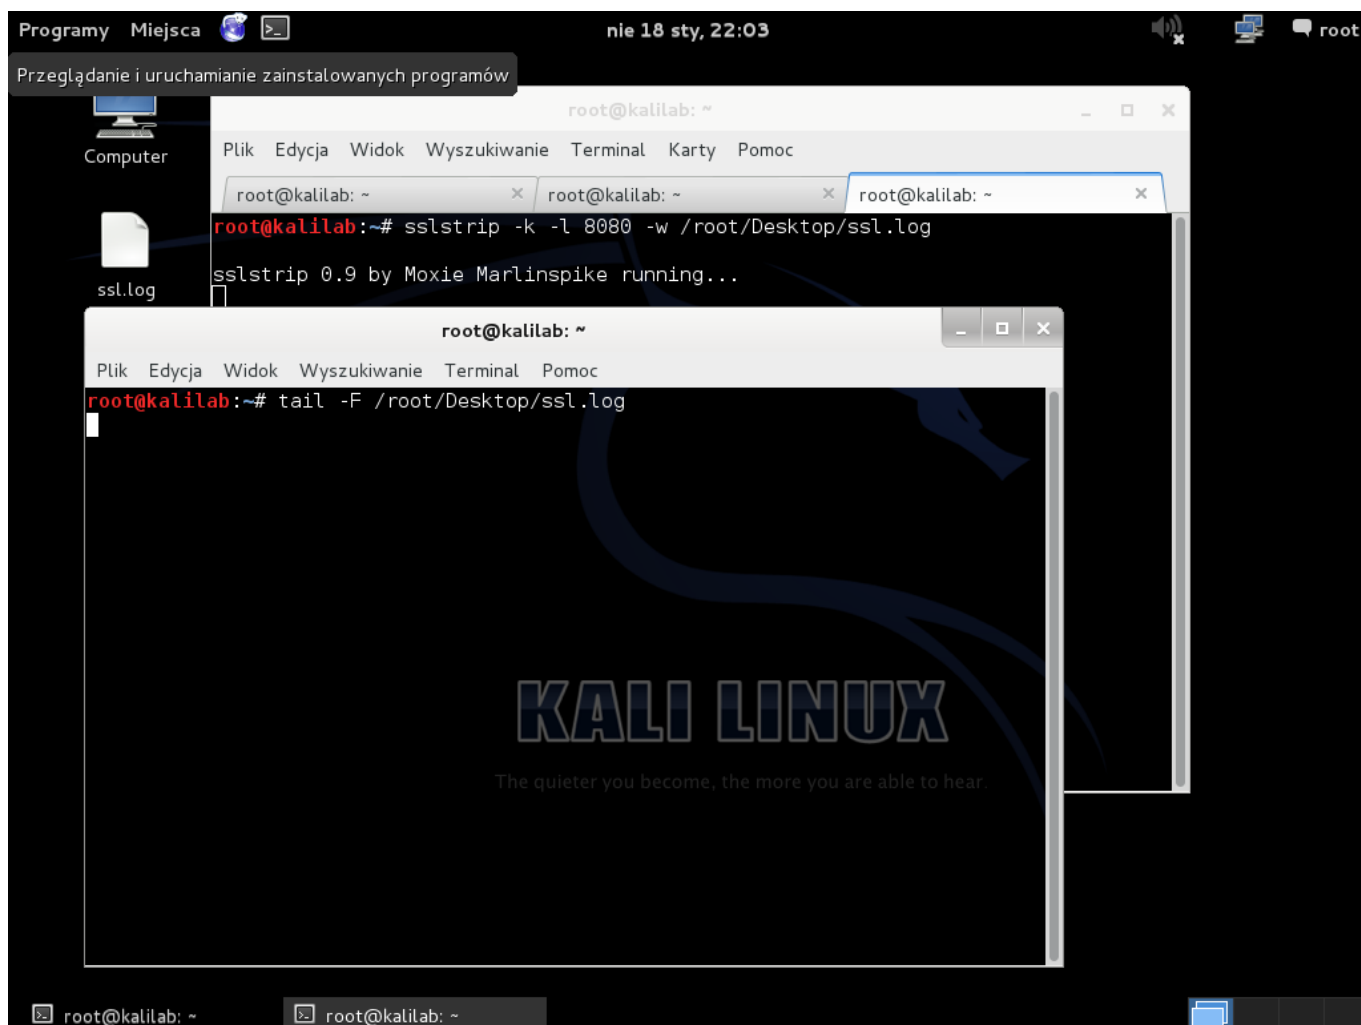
Programy Miejsca

nie 18 sty, 22:03

root

Przeglądanie i uruchamianie zainstalowanych programów

Computer

ssl.log

root@kalilab: ~

Plik Edycja Widok Wyszukiwanie Terminal Karty Pomoc

root@kalilab: ~ | root@kalilab: ~ | root@kalilab: ~

root@kalilab:~# sslstrip -k -l 8080 -w /root/Desktop/ssl.log

sslstrip 0.9 by Moxie Marlinspike running...

root@kalilab: ~

Plik Edycja Widok Wyszukiwanie Terminal Pomoc

root@kalilab:~# tail -F /root/Desktop/ssl.log

KALI LINUX

The quieter you become, the more you are able to hear.

root@kalilab: ~

root@kalilab: ~